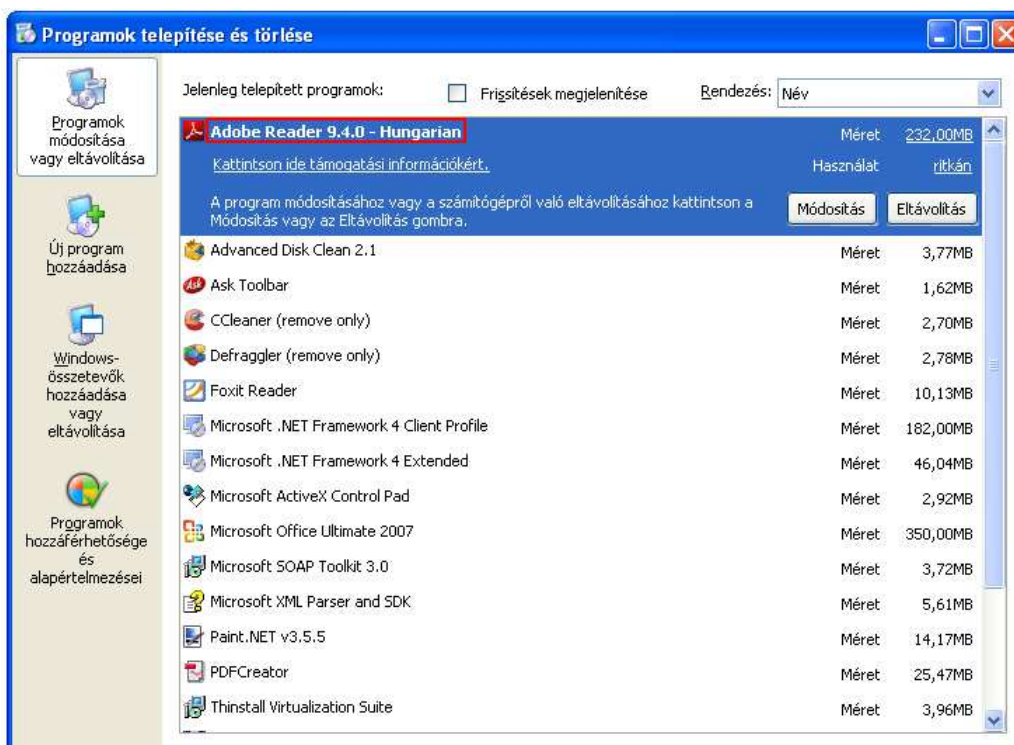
Programok telepítése és törlése

Programok módosítása vagy eltávolítása

Új program hozzáadása

Windows-összetevők hozzáadása vagy eltávolítása

Programok hozzáférhetősége és alapértelmezései

Jelenleg telepített programok: Frissítések megjelenítése Rendezés: Név

| | | |
|---|---|---|
| Adobe Reader 9.4.0 - Hungarian | Méret | 232,00MB |
| Kattintson ide támogatási információkért. | Használat | ritkán |
| A program módosításához vagy a számítógépről való eltávolításához kattintson a Módosítás vagy az Eltávolítás gombra. | Módosítás | Eltávolítás |
| Advanced Disk Clean 2.1 | Méret | 3,77MB |
| Ask Toolbar | Méret | 1,62MB |
| CCleaner (remove only) | Méret | 2,70MB |
| Defraggler (remove only) | Méret | 2,78MB |
| Foxit Reader | Méret | 10,13MB |
| Microsoft .NET Framework 4 Client Profile | Méret | 182,00MB |
| Microsoft .NET Framework 4 Extended | Méret | 46,04MB |
| Microsoft ActiveX Control Pad | Méret | 2,92MB |
| Microsoft Office Ultimate 2007 | Méret | 350,00MB |
| Microsoft SOAP Toolkit 3.0 | Méret | 3,72MB |
| Microsoft XML Parser and SDK | Méret | 5,61MB |
| Paint.NET v3.5.5 | Méret | 14,17MB |
| PDFCreator | Méret | 25,47MB |
| Thinstall Virtualization Suite | Méret | 3,96MB |